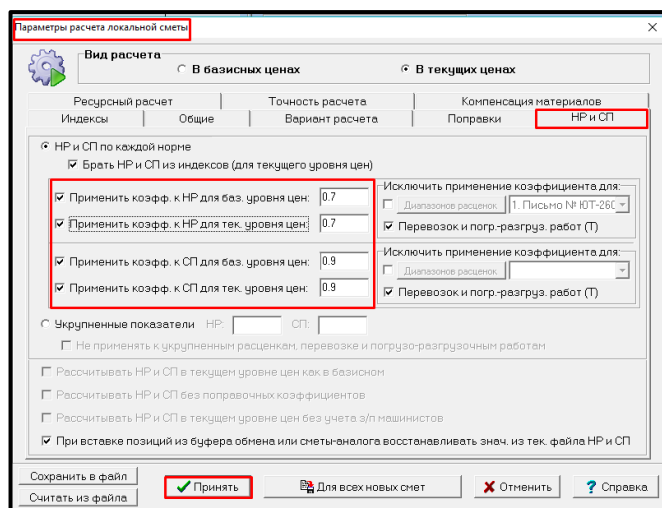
Параметры расчета локальной сметы

×

Вид расчета

○ В базисных ценах

● В текущих ценах

Ресурсный расчет | Точность расчета | Компенсация материалов

Индексы | Общие | Вариант расчета | Поправки | НР и СП

● НР и СП по каждой норме

☑ Брать НР и СП из индексов (для текущего уровня цен)

☑ Применить коэфф. к НР для баз. уровня цен: 0.7

☑ Применить коэфф. к НР для тек. уровня цен: 0.7

☑ Применить коэфф. к СП для баз. уровня цен: 0.9

☑ Применить коэфф. к СП для тек. уровня цен: 0.9

Исключить применение коэффициента для:

☐ Диапазоны расценок 1. Письмо № ЮТ-260

☑ Перевозок и погр.-разгруз. работ (Т)

Исключить применение коэффициента для:

☐ Диапазоны расценок

☑ Перевозок и погр.-разгруз. работ (Т)

○ Укрупненные показатели НР: СП:

☐ Не применять к укрупненным расценкам, перевозке и погрузо-разгрузочным работам

☐ Рассчитывать НР и СП в текущем уровне цен как в базисном

☐ Рассчитывать НР и СП без поправочных коэффициентов

☐ Рассчитывать НР и СП в текущем уровне цен без учета з/п машинистов

☑ При вставке позиций из буфера обмена или сметы-аналога восстанавливать знач. из тек. файла НР и СП

Сохранить в файл

Считать из файла

Принять

Для всех новых смет

Отменить

Справка